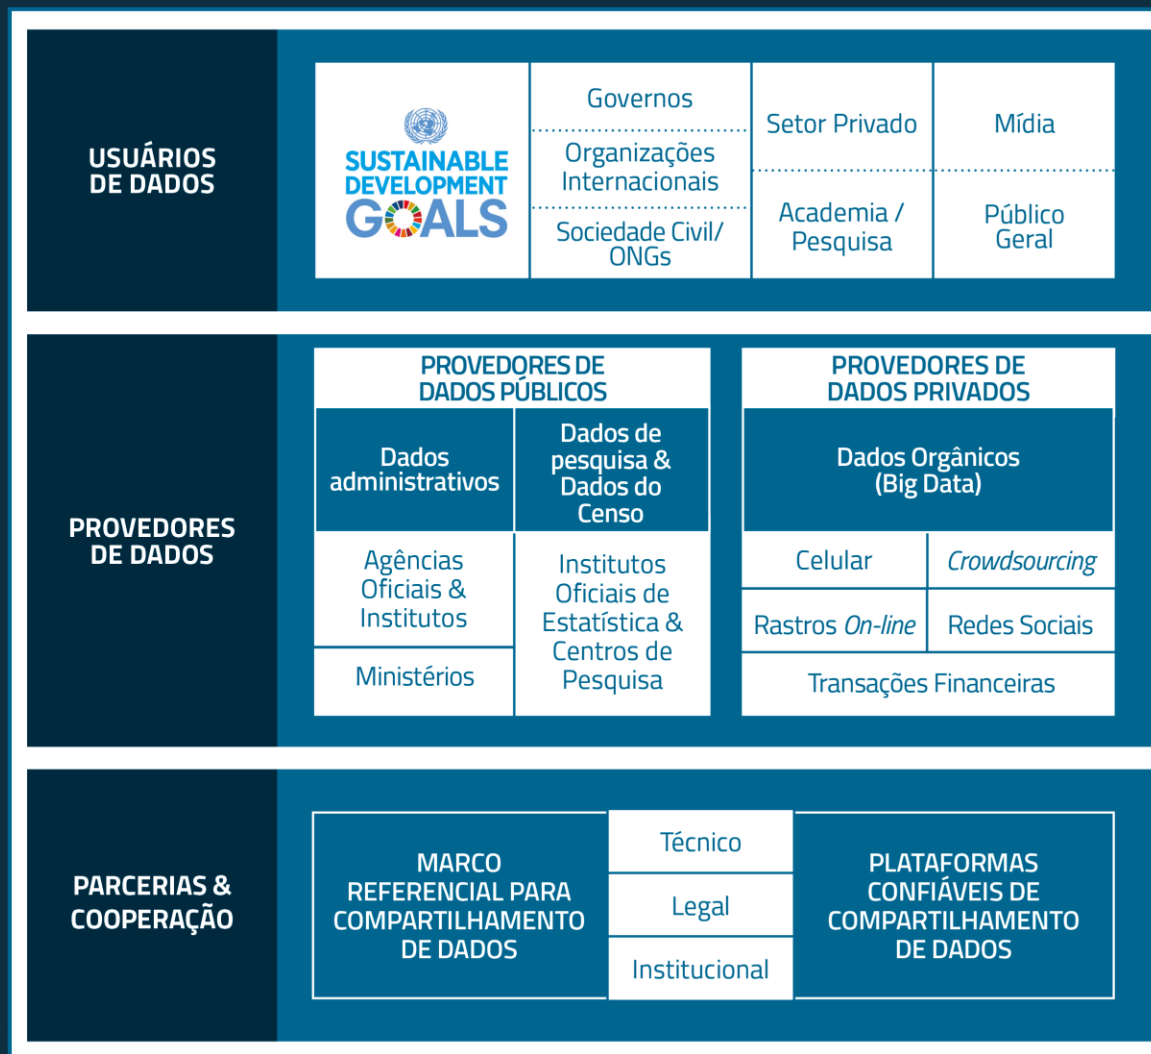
USUÁRIOS DE DADOS

SUSTAINABLE DEVELOPMENT GOALS

Governos

Organizações Internacionais

Sociedade Civil/ ONGs

Setor Privado

Academia / Pesquisa

Mídia

Público Geral

PROVEDORES DE DADOS

PROVEDORES DE DADOS PÚBLICOS

Dados administrativos

Dados de pesquisa & Dados do Censo

Agências Oficiais & Institutos

Ministérios

Institutos Oficiais de Estatística & Centros de Pesquisa

PROVEDORES DE DADOS PRIVADOS

Dados Orgânicos (Big Data)

Celular

Crowdsourcing

Rastros On-line

Redes Sociais

Transações Financeiras

PARCERIAS & COOPERAÇÃO

MARCO REFERENCIAL PARA COMPARTILHAMENTO DE DADOS

Técnico

Legal

Institucional

PLATAFORMAS CONFIÁVEIS DE COMPARTILHAMENTO DE DADOS